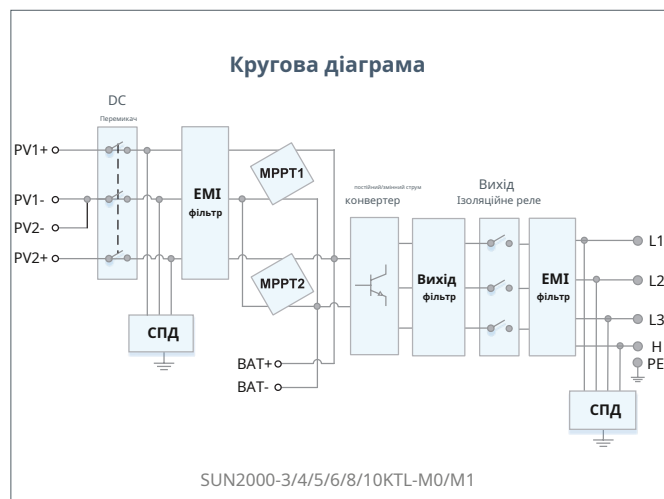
Кругова діаграма

DC
Перемикач

PV1+
PV1-
PV2-
PV2+

EMI
фільтр

MPPT1
MPPT2

СПД

BAT+
BAT-

постійний/змінний струм
конвертер

Вихід
фільтр

Вихід
Ізоляційне реле

EMI
фільтр

L1
L2
L3
H
PE

СПД

SUN2000-3/4/5/6/8/10KTL-M0/M1